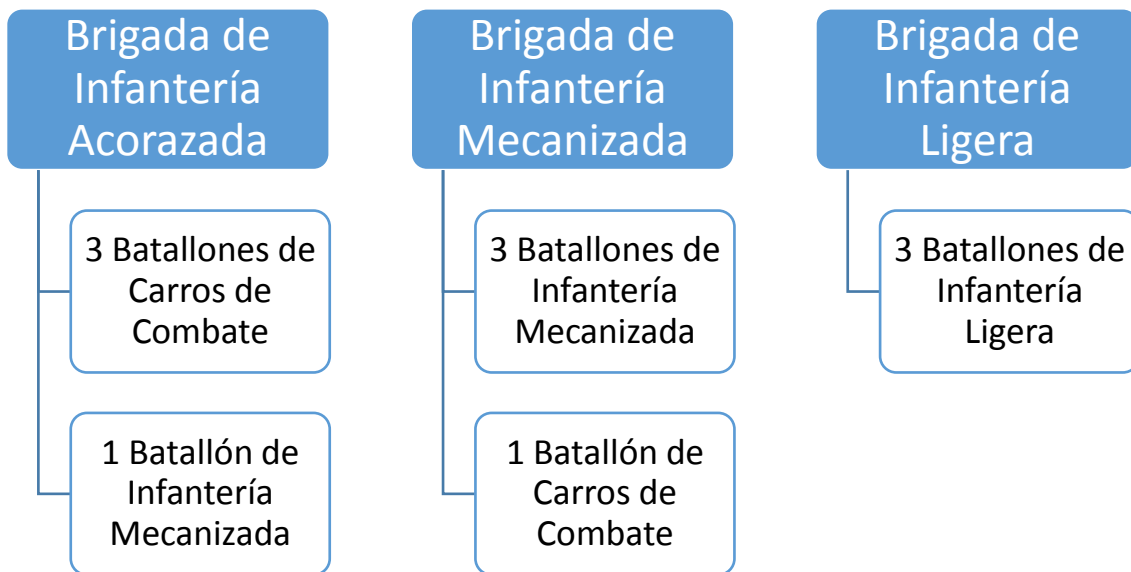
Brigada de Infantería Acorazada

3 Batallones de Carros de Combate

1 Batallón de Infantería Mecanizada

Brigada de Infantería Mecanizada

3 Batallones de Infantería Mecanizada

1 Batallón de Carros de Combate

Brigada de Infantería Ligera

3 Batallones de Infantería Ligera